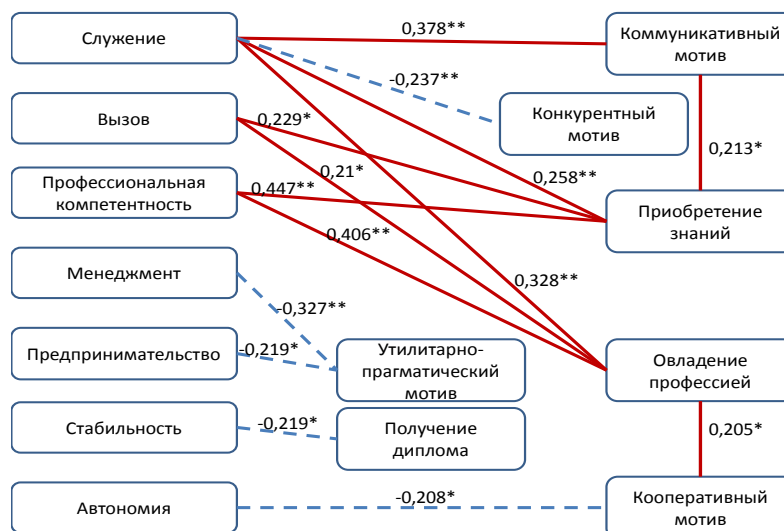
Служение

Вызов

Профессиональная компетентность

Менеджмент

Предпринимательство

Стабильность

Автономия

Коммуникативный мотив

Конкурентный мотив

Приобретение знаний

Утилитарно-прагматический мотив

Получение диплома

Овладение профессией

Кооперативный мотив

0,378**

-0,237**

0,229*

0,21*

0,258**

0,213*

0,447**

0,406**

0,328**

-0,327**

-0,219*

-0,219*

0,205*

-0,208*